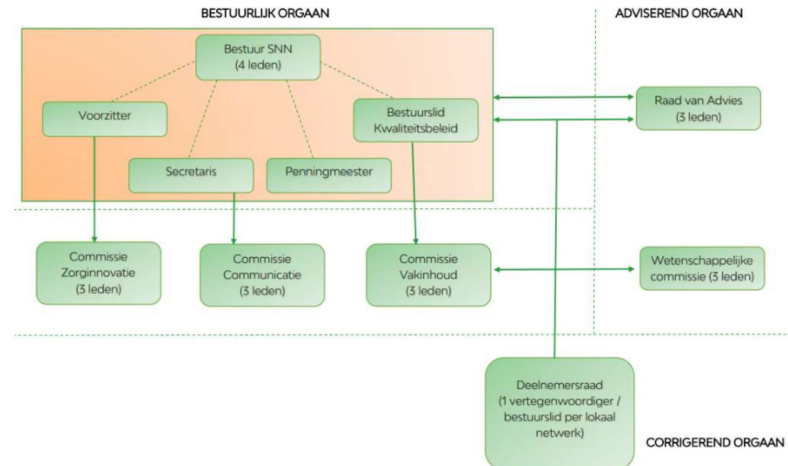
BESTUURLIJK ORGAAN

ADVISEREND ORGAAN

Bestuur SNN
(4 leden)

Voorzitter

Bestuurslid Kwaliteitsbeleid

Secretaris

Penningmeester

Raad van Advies
(3 leden)

Commissie Zorginnovatie
(3 leden)

Commissie Communicatie
(3 leden)

Commissie Vakinhoud
(3 leden)

Wetenschappelijke commissie (3 leden)

Deelnemersraad
(1 vertegenwoordiger / bestuurslid per lokaal netwerk)

CORRIGEREND ORGAAN